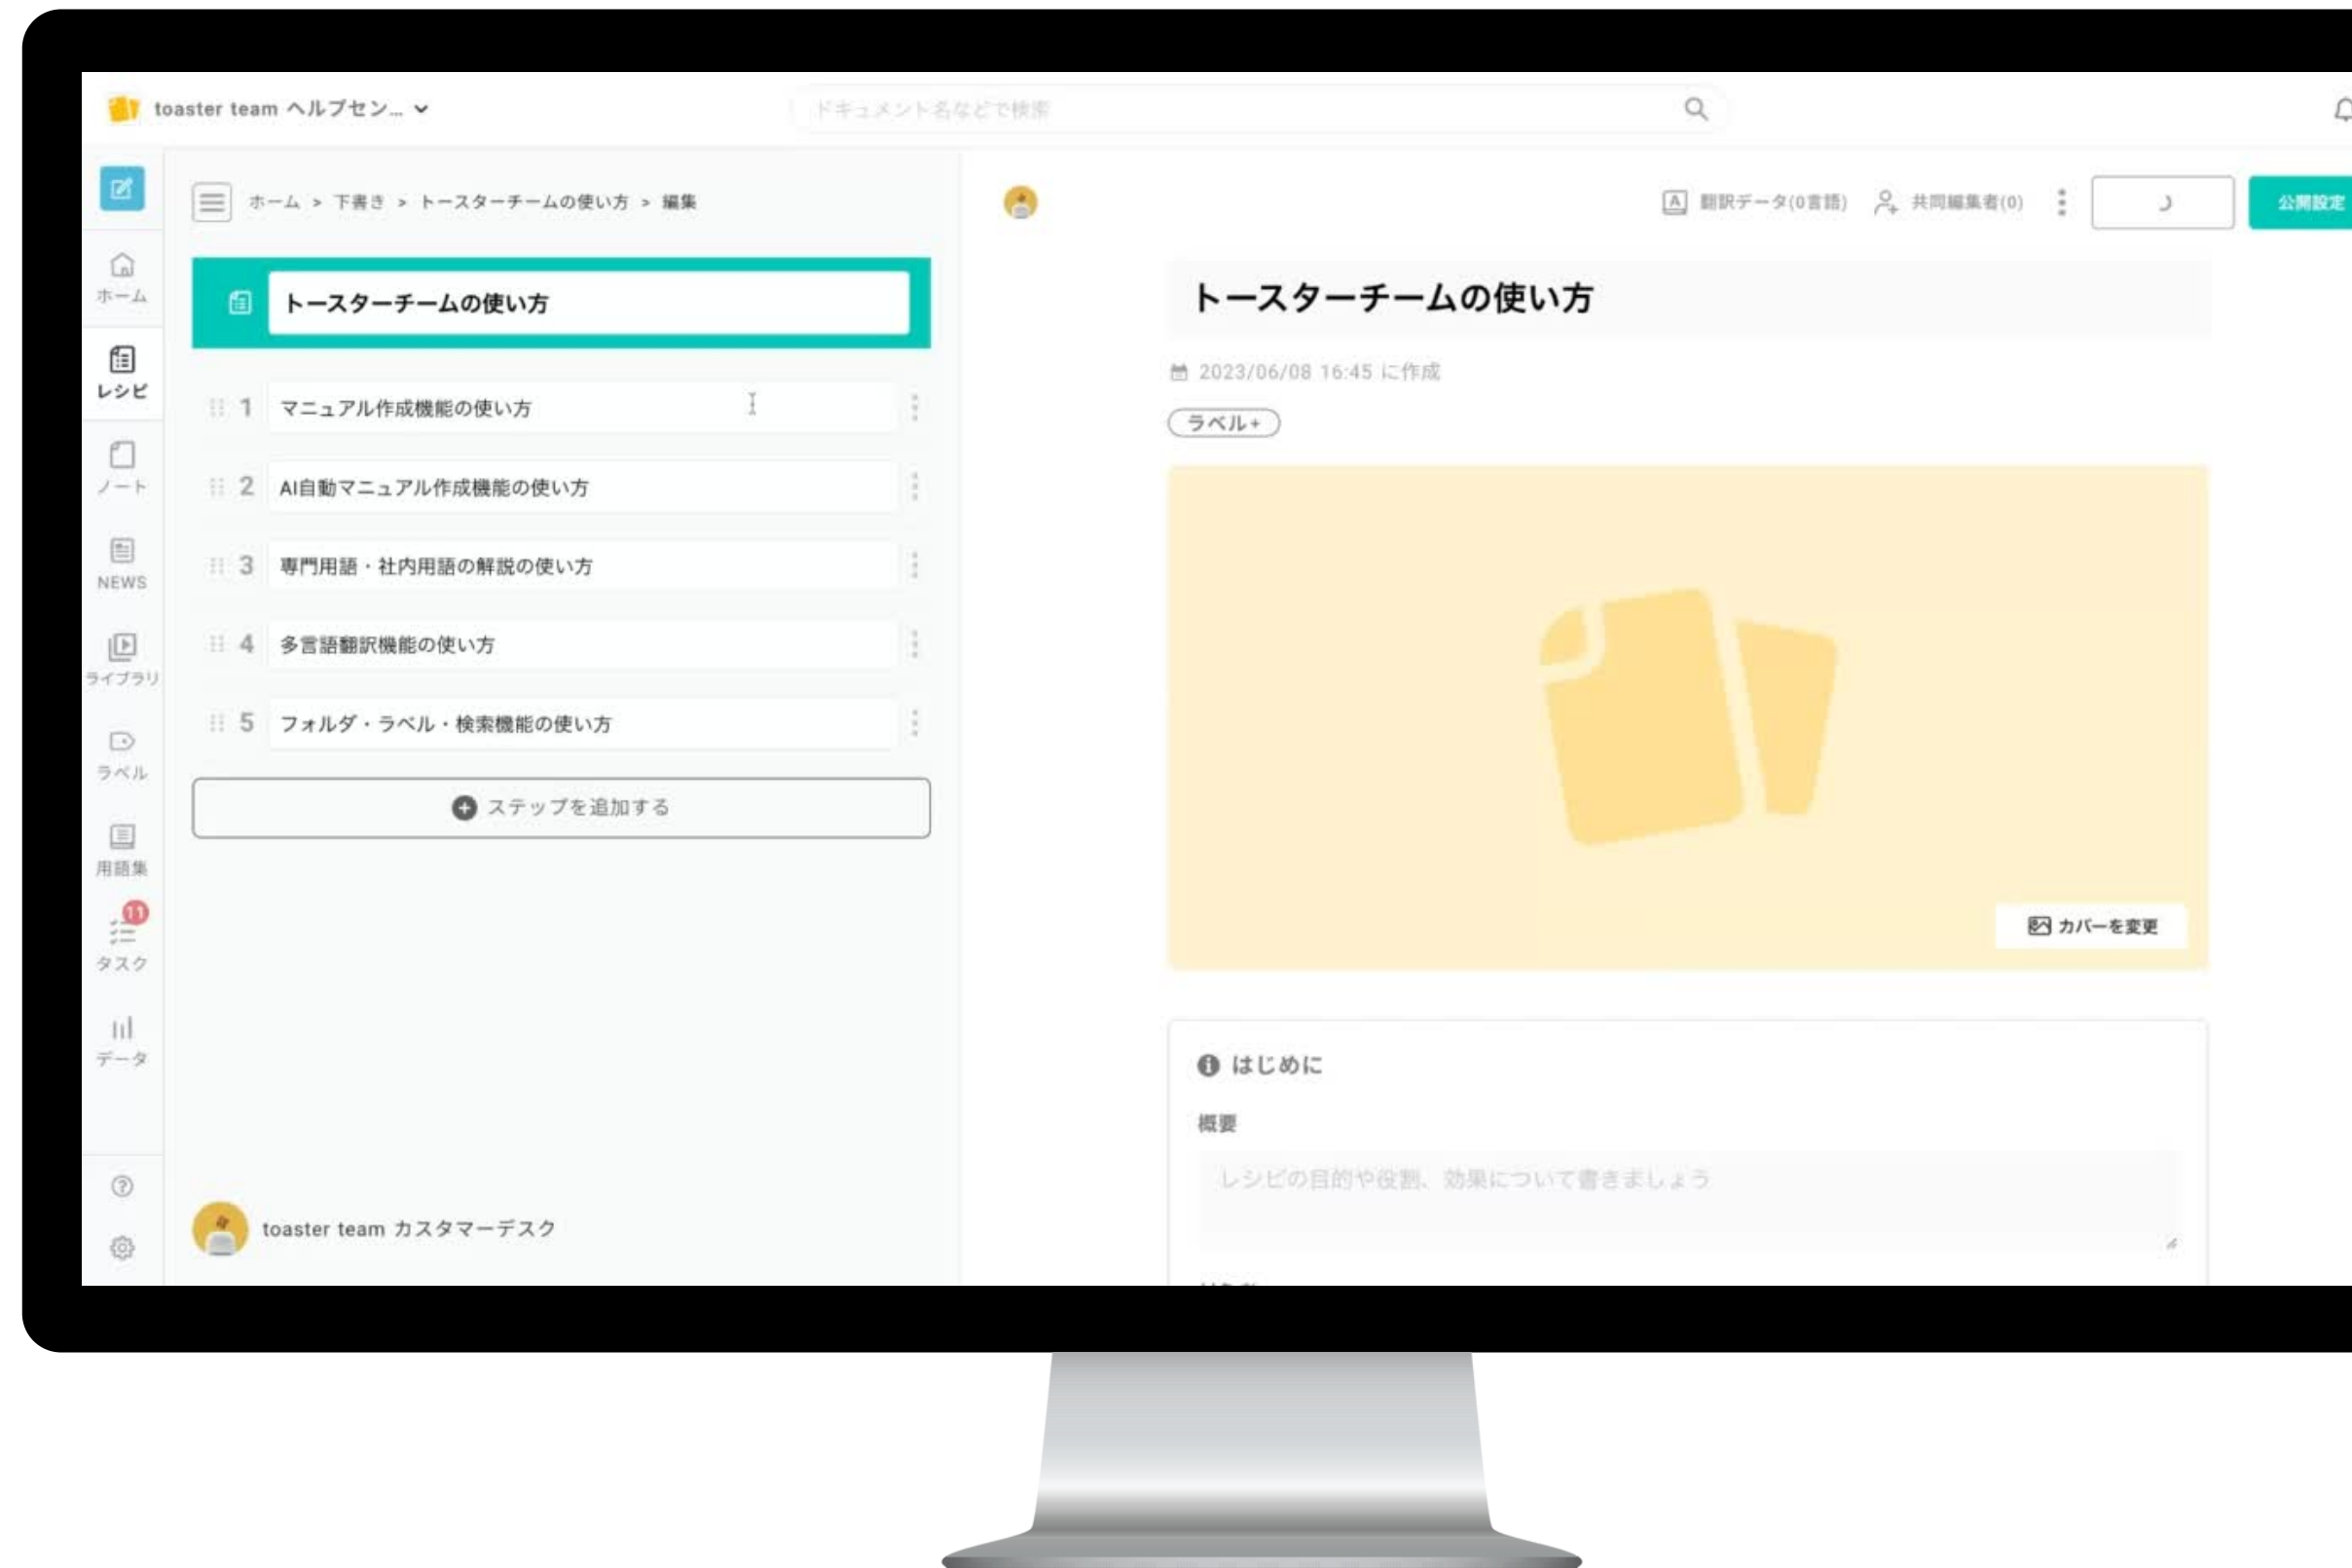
toaster team ヘルプセン...

ドキュメント名などで検索

ホーム
レシピ
ノート
NEWS
ライブラリ
ラベル
用語集
11
タスク
データ

ホーム > 下書き > トースターチームの使い方 > 編集

トースターチームの使い方

1 マニュアル作成機能の使い方
2 AI自動マニュアル作成機能の使い方
3 専門用語・社内用語の解説の使い方
4 多言語翻訳機能の使い方
5 フォルダ・ラベル・検索機能の使い方

ステップを追加する

toaster team カスタマーデスク

翻訳データ(0言語)
共同編集者(0)
公開設定

トースターチームの使い方

2023/06/08 16:45 に作成

ラベル+

カバーを変更

はじめに

概要

レシピの目的や役割、効果について書きましょう